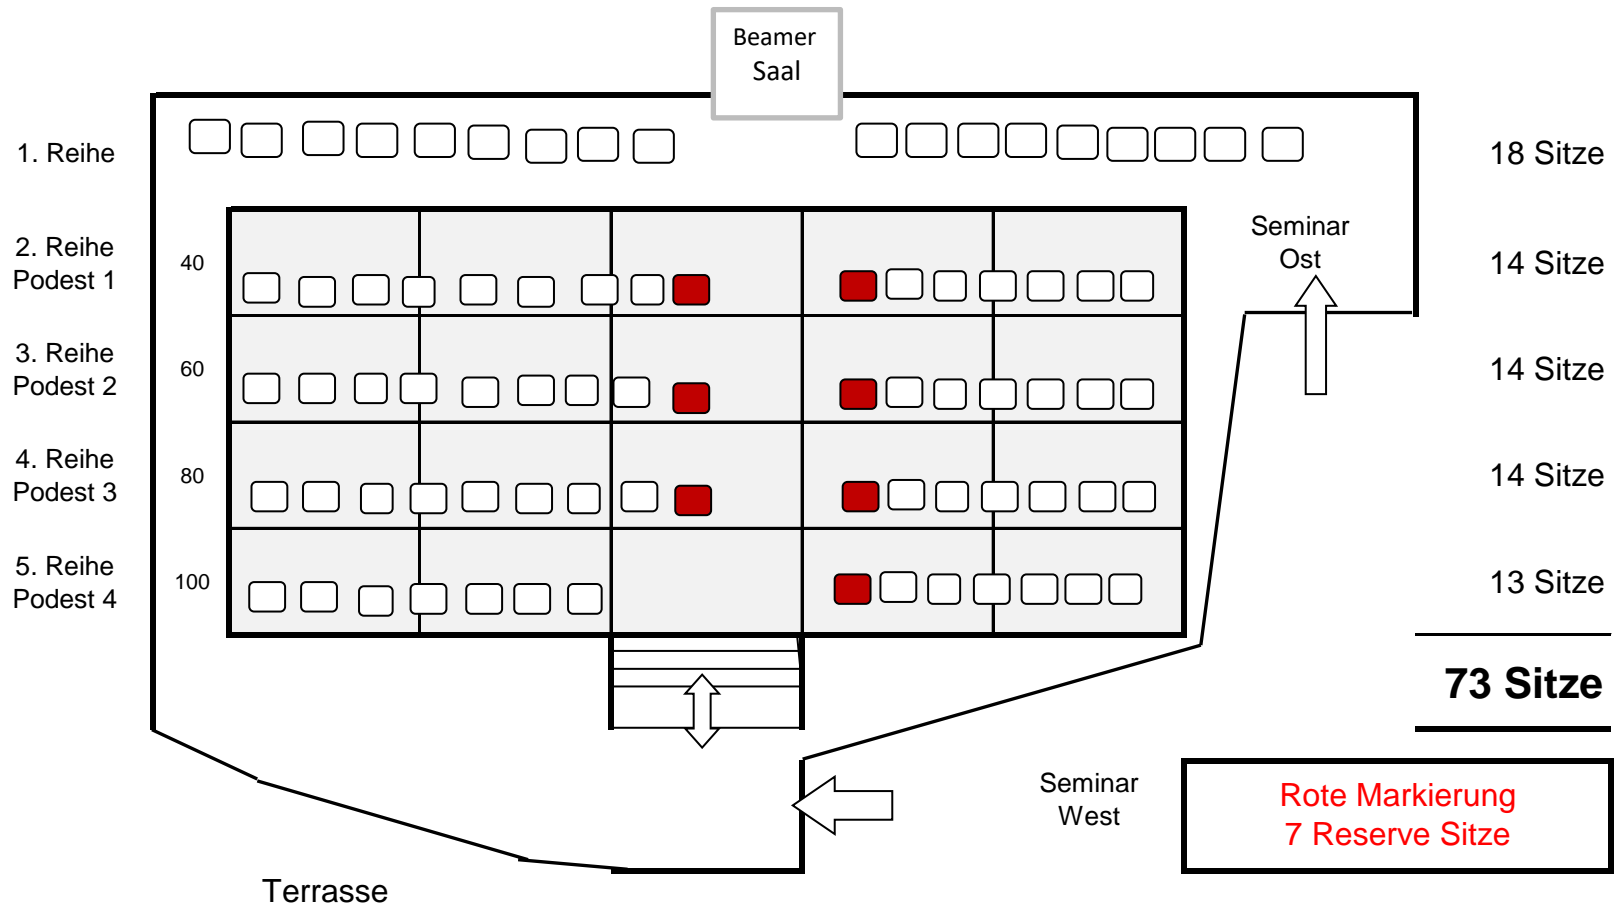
Beamer
Saal

1. Reihe

18 Sitze

2. Reihe
Podest 1

40

Seminar
Ost

14 Sitze

3. Reihe
Podest 2

60

14 Sitze

4. Reihe
Podest 3

80

14 Sitze

5. Reihe
Podest 4

100

13 Sitze

73 Sitze

Seminar
West

Rote Markierung
7 Reserve Sitze

Terrasse